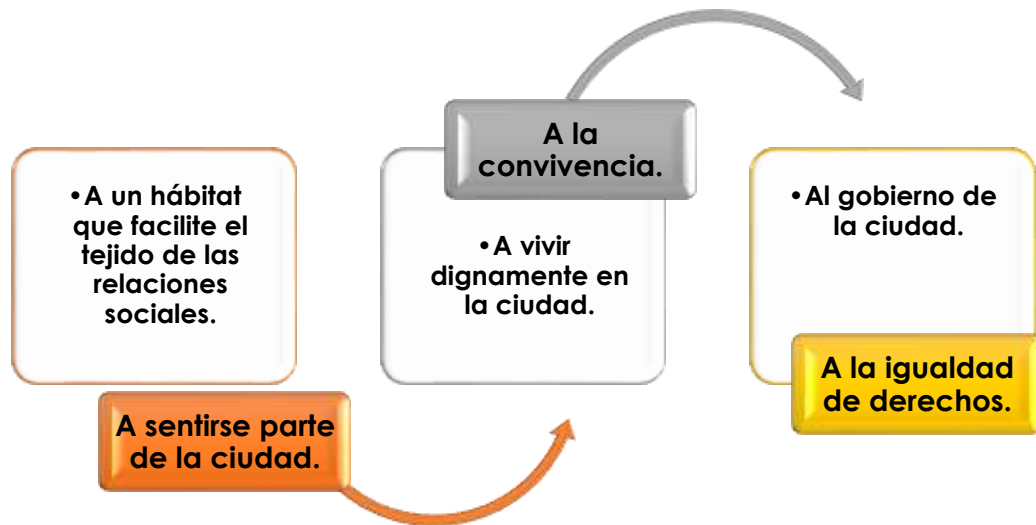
•A un hábitat que facilite el tejido de las relaciones sociales.

A sentirse parte de la ciudad.

A la convivencia.

•A vivir dignamente en la ciudad.

•Al gobierno de la ciudad.

A la igualdad de derechos.